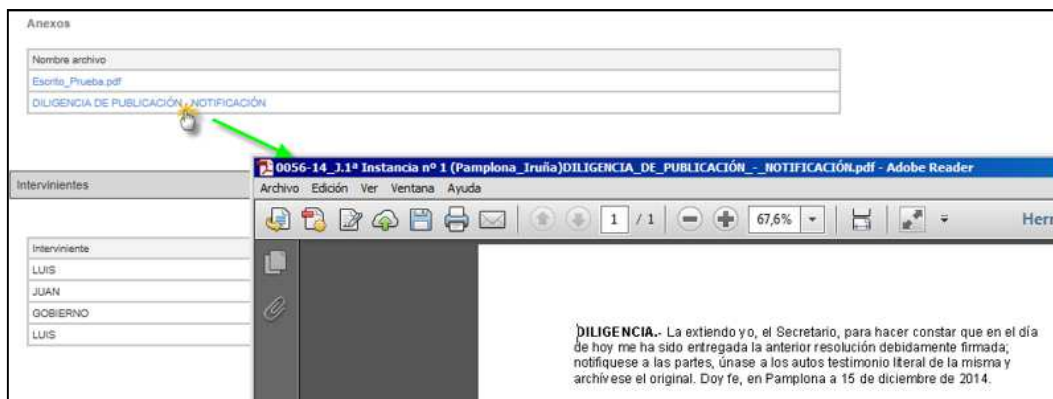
Anexos

| Nombre archivo |
|---|
| Escrito_Prueba.pdf |
| DILIGENCIA DE PUBLICACIÓN - NOTIFICACIÓN |

Intervinientes

| Interviniente |
|---|
| LUIS |
| JUAN |
| GOBIERNO |
| LUIS |

0056-14_J.1ª Instancia nº 1 (Pamplona_Iruña)DILIGENCIA_DE_PUBLICACIÓN_-_NOTIFICACIÓN.pdf - Adobe Reader

Archivo Edición Ver Ventana Ayuda

1 / 1 67,6% Herr

DILIGENCIA.- La extiendo yo, el Secretario, para hacer constar que en el día de hoy me ha sido entregada la anterior resolución debidamente firmada; notifíquese a las partes, únase a los autos testimonio literal de la misma y archívese el original. Doy fe, en Pamplona a 15 de diciembre de 2014.